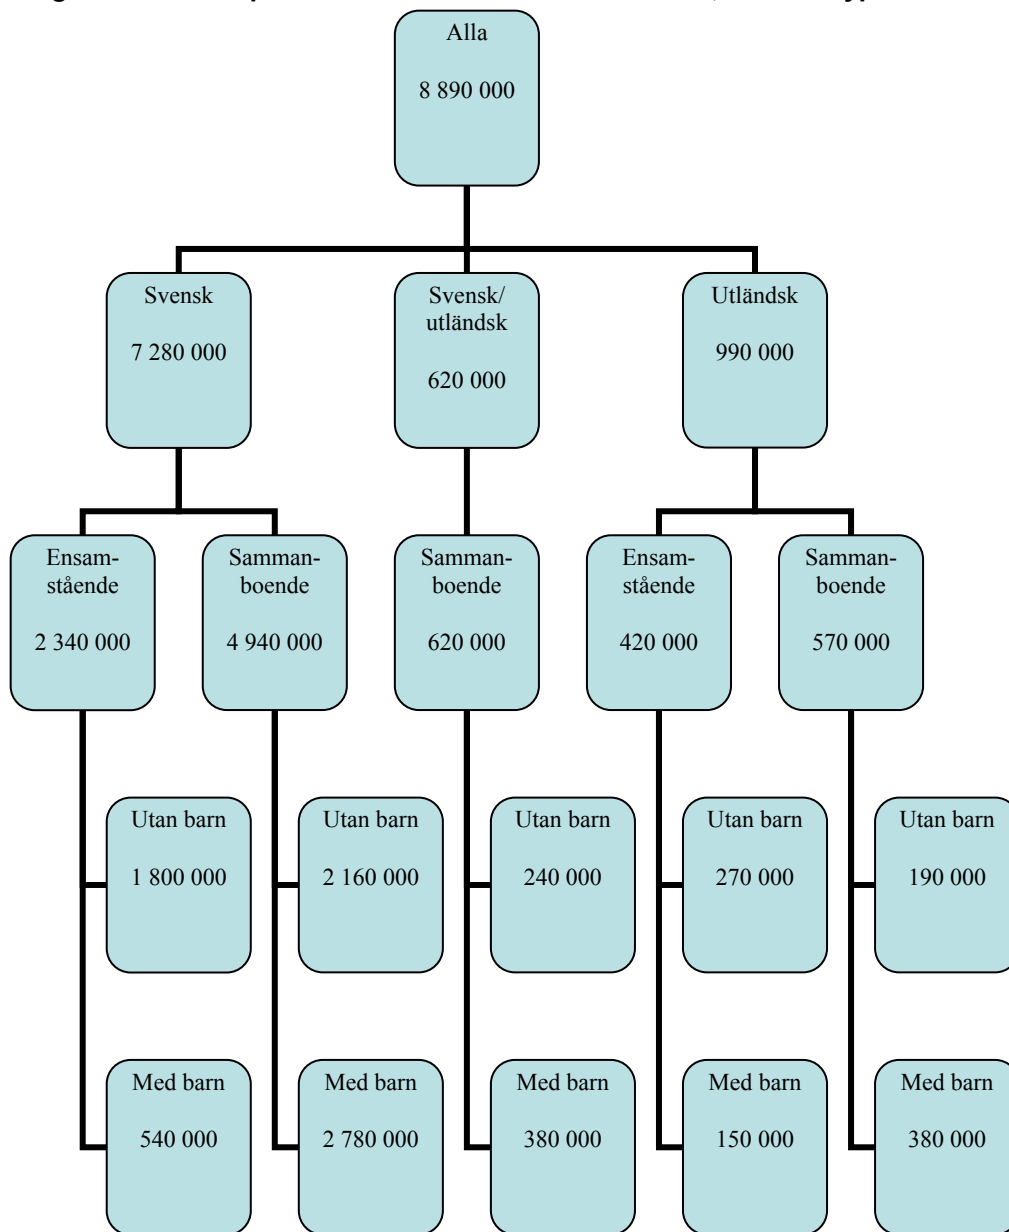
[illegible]

Alla

8 890 000

Svensk

7 280 000

Svensk/ utländsk

620 000

Utländsk

990 000

Ensamstående

2 340 000

Sammanboende

4 940 000

Sammanboende

620 000

Ensamstående

420 000

Sammanboende

570 000

Utan barn

1 800 000

Utan barn

2 160 000

Utan barn

240 000

Utan barn

270 000

Utan barn

190 000

Med barn

540 000

Med barn

2 780 000

Med barn

380 000

Med barn

150 000

Med barn

380 000